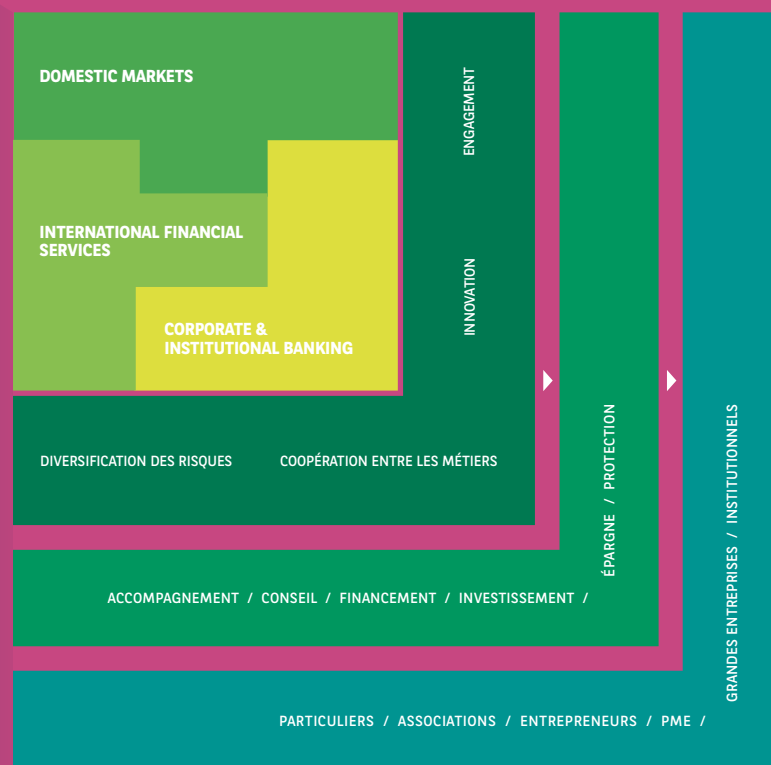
DOMESTIC MARKETS

INTERNATIONAL FINANCIAL SERVICES

CORPORATE & INSTITUTIONAL BANKING

ENGAGEMENT

INNOVATION

DIVERSIFICATION DES RISQUES

COOPÉRATION ENTRE LES MÉTIERS

ACCOMPAGNEMENT / CONSEIL / FINANCEMENT / INVESTISSEMENT /

ÉPARGNE / PROTECTION

PARTICULIERS / ASSOCIATIONS / ENTREPRENEURS / PME /

GRANDES ENTREPRISES / INSTITUTIONNELS